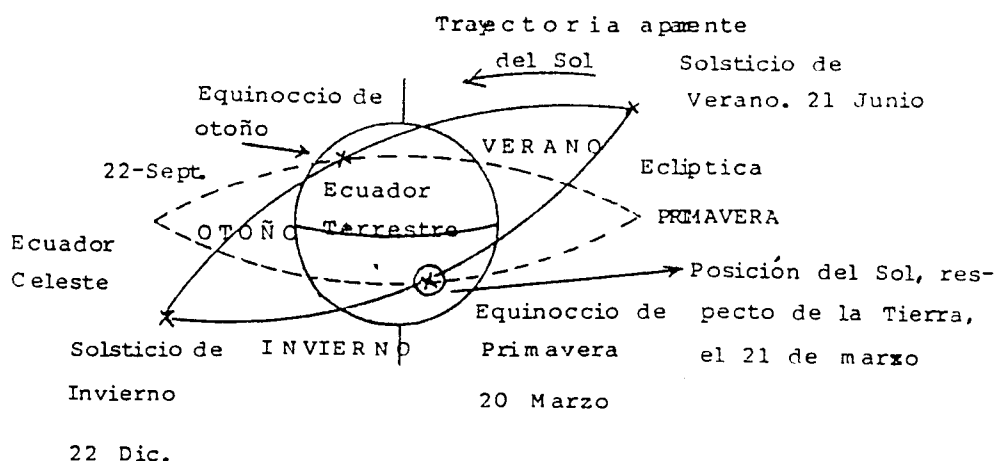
Trayectoria aparente del Sol

Solsticio de Verano. 21 Junio

Equinoccio de otoño

22-Sept.

VERANO

Eclíptica

Ecuador Terrestre

PRIMAVERA

OTOÑO

Ecuador Celeste

Posición del Sol, respecto de la Tierra, el 21 de marzo

Equinoccio de Primavera

20 Marzo

Solsticio de Invierno

22 Dic.

INVIERNO